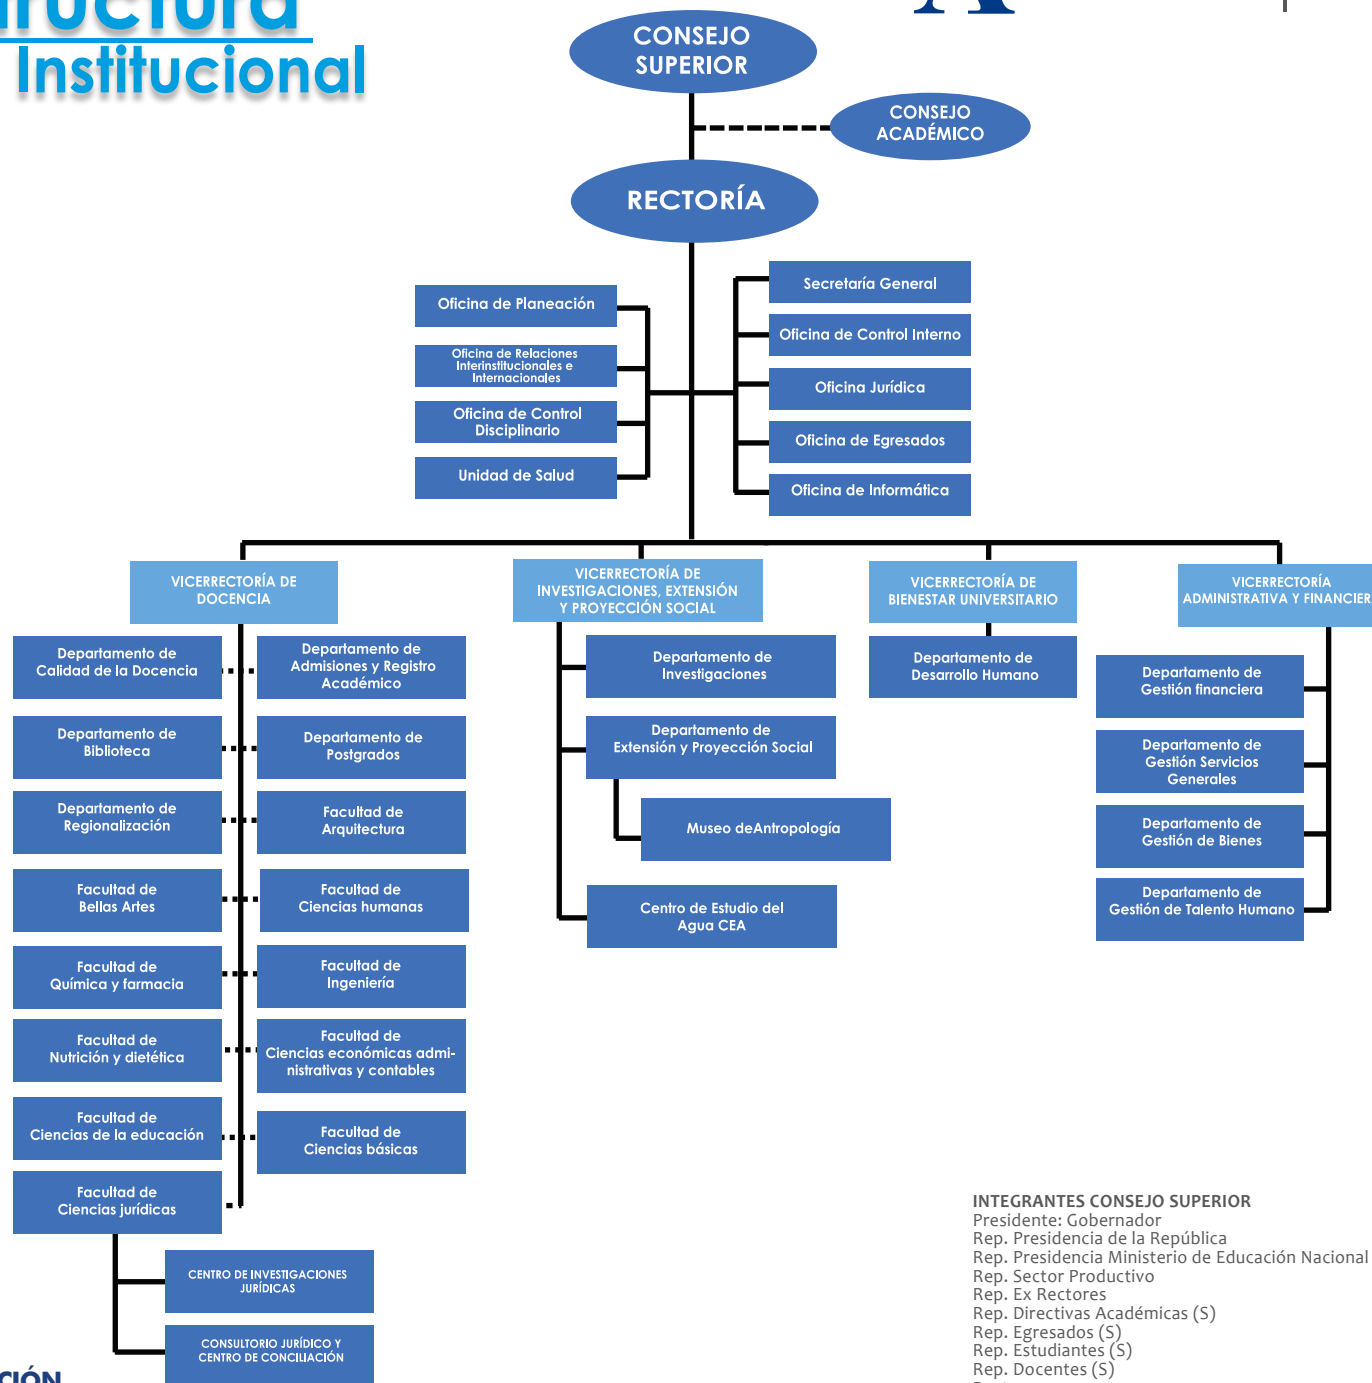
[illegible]ructura
Institucional

CONSEJO SUPERIOR

CONSEJO ACADÉMICO

RECTORÍA

Oficina de Planeación

Oficina de Relaciones Interinstitucionales e Internacionales

Oficina de Control Disciplinario

Unidad de Salud

Secretaría General

Oficina de Control Interno

Oficina Jurídica

Oficina de Egresados

Oficina de Informática

VICERRECTORÍA DE DOCENCIA

Departamento de Calidad de la Docencia

Departamento de Admisiones y Registro Académico

Departamento de Biblioteca

Departamento de Postgrados

Departamento de Regionalización

Facultad de Arquitectura

Facultad de Bellas Artes

Facultad de Ciencias humanas

Facultad de Química y farmacia

Facultad de Ingeniería

Facultad de Nutrición y dietética

Facultad de Ciencias económicas administrativas y contables

Facultad de Ciencias de la educación

Facultad de Ciencias básicas

Facultad de Ciencias jurídicas

CENTRO DE INVESTIGACIONES JURÍDICAS

CONSULTORIO JURÍDICO Y CENTRO DE CONCILIACIÓN

VICERRECTORÍA DE INVESTIGACIONES, EXTENSIÓN Y PROYECCIÓN SOCIAL

Departamento de Investigaciones

Departamento de Extensión y Proyección Social

Museo deAntropología

Centro de Estudio del Agua CEA

VICERRECTORÍA DE BIENESTAR UNIVERSITARIO

Departamento de Desarrollo Humano

VICERRECTORÍA ADMINISTRATIVA Y FINANCIER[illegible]

Departamento de Gestión financiera

Departamento de Gestión Servicios Generales

Departamento de Gestión de Bienes

Departamento de Gestión de Talento Humano

INTEGRANTES CONSEJO SUPERIOR
Presidente: Gobernador
Rep. Presidencia de la República
Rep. Presidencia Ministerio de Educación Nacional
Rep. Sector Productivo
Rep. Ex Rectores
Rep. Directivas Académicas (S)
Rep. Egresados (S)
Rep. Estudiantes (S)
Rep. Docentes (S)

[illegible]CIÓN